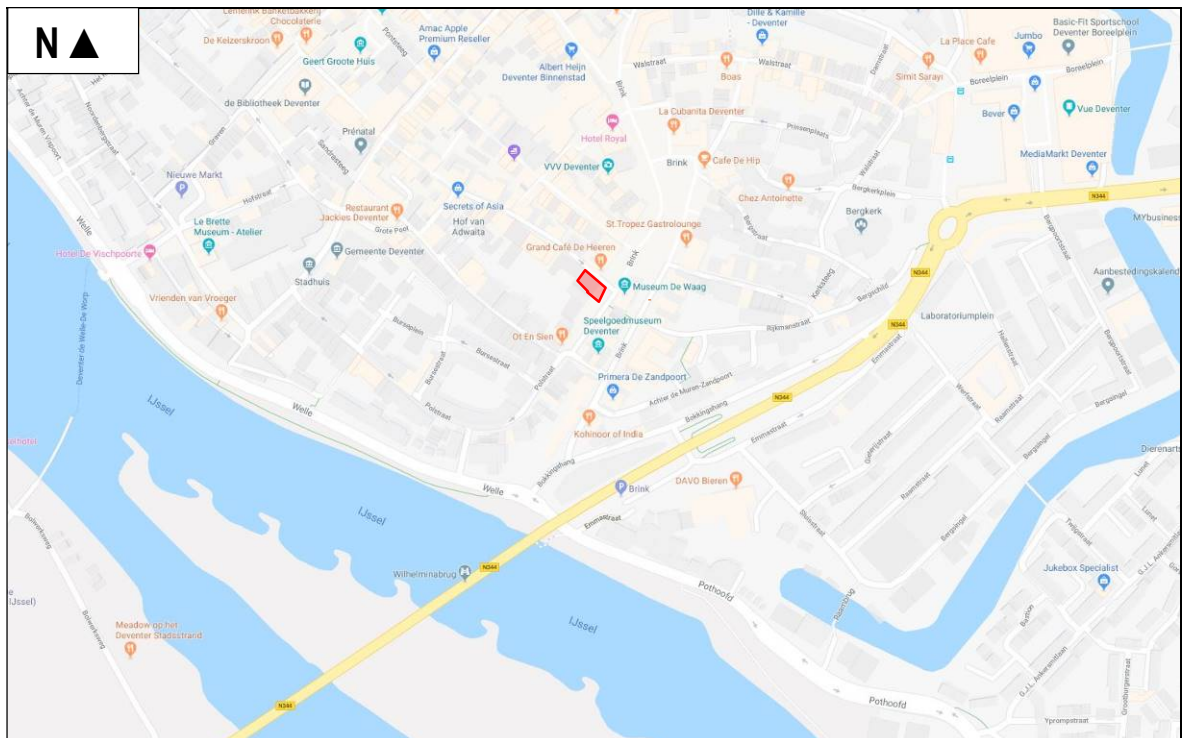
N ▲

Lemelink Banketbakkerij Chocolaterie
De Kelderskroon
Amac Apple Premium Reseller
Dille & Kamille - Deventer
Basic-Fit Sportschool Deventer Boreelplein
Jumbo
La Place Cafe
Geert Groote Huis
Albert Heijn Deventer Binnenstad
Walstraat
Boas
Walstraat
Simit Sarayi
Boreelplein
Boreelplein
de Bibliotheek Deventer
Hotel Royal
La Cubanita Deventer
Prinsenplaats
Bever
Vue Deventer
Prénatal
Sandrasteeg
Brink
VVV Deventer
Brink
Cafe De Hip
MediaMarkt Deventer
Nieuwe Markt
Hofstraat
Bergkerkplein
Chez Antoinette
N344
Le Brette Museum - Atelier
Restaurant Jackies Deventer
Secrets of Asia
Hof van Adwaita
Grote Poot
St.Tropez Gastrolounge
Bergkerk
MYbusiness
Hotel De Vischpoorte
Gemeente Deventer
Grand Café De Heeren
Aanbestedingskalender
Stadhuis
Museum De Waag
N344
Laboratoriumplein
Vrienden van Vroeger
Speelgoedmuseum Deventer
Rijkmanstraat
N344
Ot En Sien
Brink
Primera De Zandpoort
Achter de Muren-Zandpoort
Welle
IJssel
Polstraat
Bokkingshang
N344
Kohinoor of India
Emmastraat
Raamstraat
Bergpoortstraat
Dierenarts
Welle
Brink
DAVO Bieren
Bokkingshang
IJssel
Emmastraat
Wilhelminabrug
N344
Jukebox Specialist
Pothoofd
Meadow op het Deventer Stadsstrand
IJssel
Pothoofd
N344
G.J.L. Ankersmitlaan
Ypromptstraat
Deventer de Welle-De Worp
Welle
Bolwerksweg